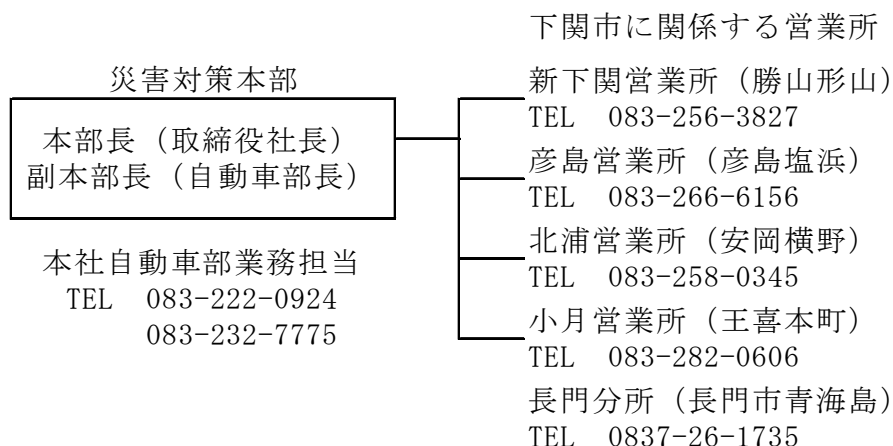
災害対策本部

本部長（取締役社長）
副本部長（自動車部長）

本社自動車部業務担当
TEL 083-222-0924
083-232-7775

下関市に関係する営業所

新下関営業所（勝山形山）
TEL 083-256-3827

彦島営業所（彦島塩浜）
TEL 083-266-6156

北浦営業所（安岡横野）
TEL 083-258-0345

小月営業所（王喜本町）
TEL 083-282-0606

長門分所（長門市青海島）
TEL 0837-26-1735